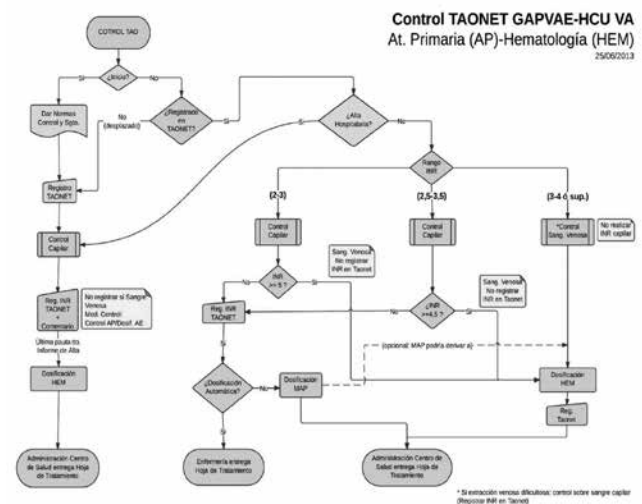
Control TAONET GAPVAE-HCU VA
At. Primaria (AP)-Hematología (HEM)
25/06/2013

CONTROL TAO

¿Inicio?

Si

No

Dar Normas Control y Sgto.

¿Registrado en TAONET?

No (desplazado)

Si

¿Alta Hospitalaria?

Si

No

Registro TAONET

Rango INR

(2-3)

(2,5-3,5)

(3-4 ó sup.)

Control Capilar

Control Capilar

Control Capilar

*Control Sang. Venosa

No realizar INR capilar

Sang. Venosa No registrar INR en Taonet

INR >= 5 ?

No

Si

Sang. Venosa No registrar INR en Taonet

¿INR >=4,5 ?

No

Si

Reg. INR TAONET + Comentario

No registrar si Sangre Venosa Mod. Control Control AP/Dosif. AE

Última pauta s/s Informe de Alta

Reg. INR TAONET

(opcional: MAP podría derivar a)

Dosificación HEM

Si

¿Dosificación Automática?

No

Dosificación MAP

Dosificación HEM

Si

Reg. Taonet

Administración Centro de Salud entrega Hoja de Tratamiento

Enfermería entrega Hoja de Tratamiento

Administración Centro de Salud entrega Hoja de Tratamiento

* Si extracción venosa dificultosa: control sobre sangre capilar (Registrar INR en Taonet)